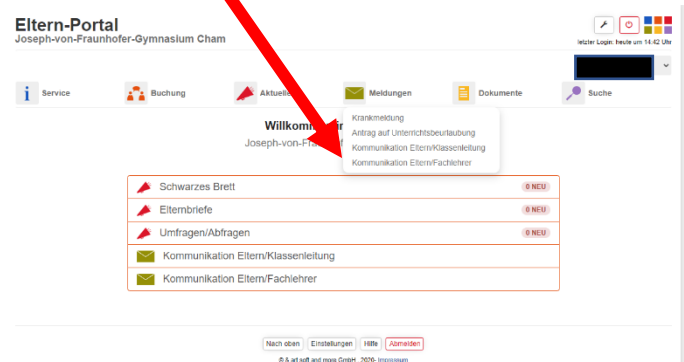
Eltern-Portal
Joseph-von-Fraunhofer-Gymnasium Cham

letzter Login: heute um 14:42 Uhr

Service
Buchung
Aktuell
Meldungen
Dokumente
Suche

Krankmeldung
Antrag auf Unterrichtsbeurlaubung
Kommunikation Eltern/Klassenleitung
Kommunikation Eltern/Fachlehrer

Willkomm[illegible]
Joseph-von-Fra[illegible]

Schwarzes Brett 0 NEU
Elternbriefe 0 NEU
Umfragen/Abfragen 0 NEU
Kommunikation Eltern/Klassenleitung
Kommunikation Eltern/Fachlehrer

Nach oben | Einstellungen | Hilfe | Abmelden

© & art soft and more GmbH · 2020 · Impressum